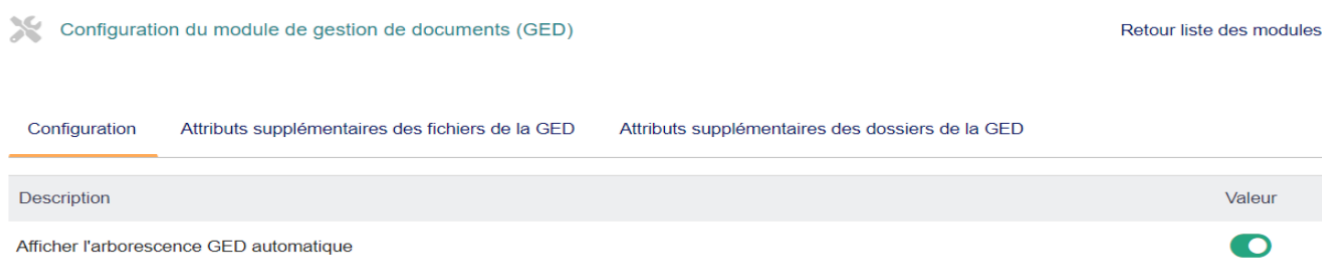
Configuration du module de gestion de documents (GED)

Retour liste des modules

Configuration Attributs supplémentaires des fichiers de la GED Attributs supplémentaires des dossiers de la GED

| Description | Valeur |
|---|---|
| Afficher l'arborescence GED automatique | |